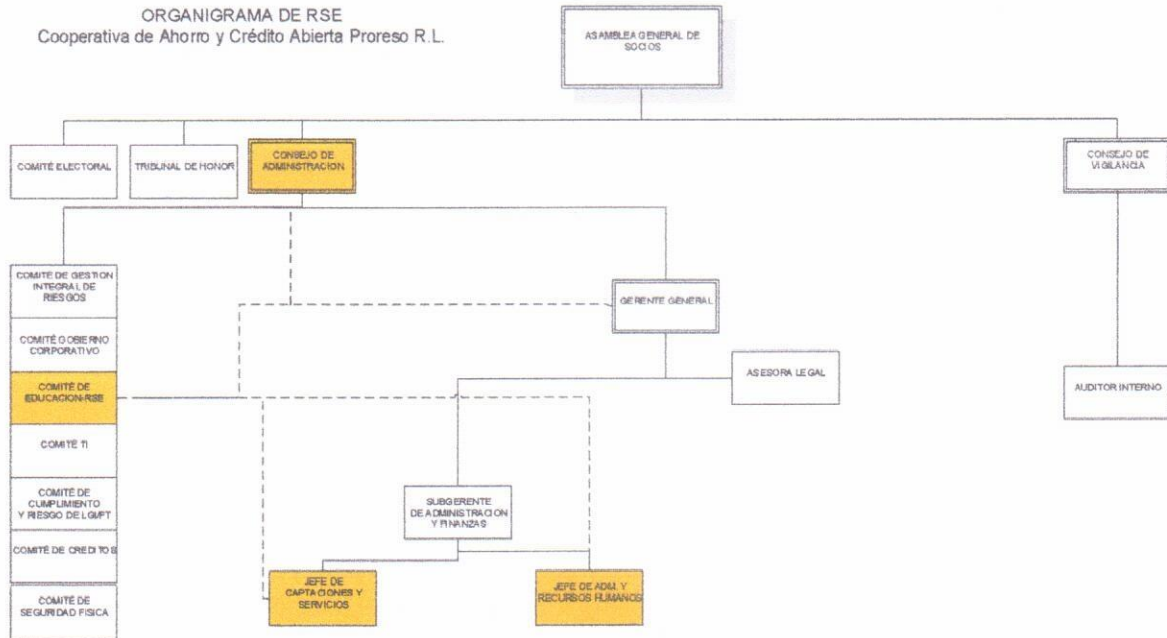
ORGANIGRAMA DE RSE
Cooperativa de Ahorro y Crédito Abierta Proreso R.L.

ASAMBLEA GENERAL DE SOCIOS

COMITÉ ELECTORAL

TRIBUNAL DE HONOR

CONSEJO DE ADMINISTRACION

CONSEJO DE VIGILANCIA

COMITÉ DE GESTION INTEGRAL DE RIESGOS

COMITÉ GOBIERNO CORPORATIVO

COMITÉ DE EDUCACION-RSE

COMITÉ TI

COMITÉ DE CUMPLIMIENTO Y RIESGO DE LGMFT

COMITÉ DE CREDITOS

COMITÉ DE SEGURIDAD FISICA

GERENTE GENERAL

ASESORA LEGAL

AUDITOR INTERNO

SUBGERENTE DE ADMINISTRACION Y FINANZAS

JEFE DE CAPTACIONES Y SERVICIOS

JEFE DE ADM. Y RECURSOS HUMANOS